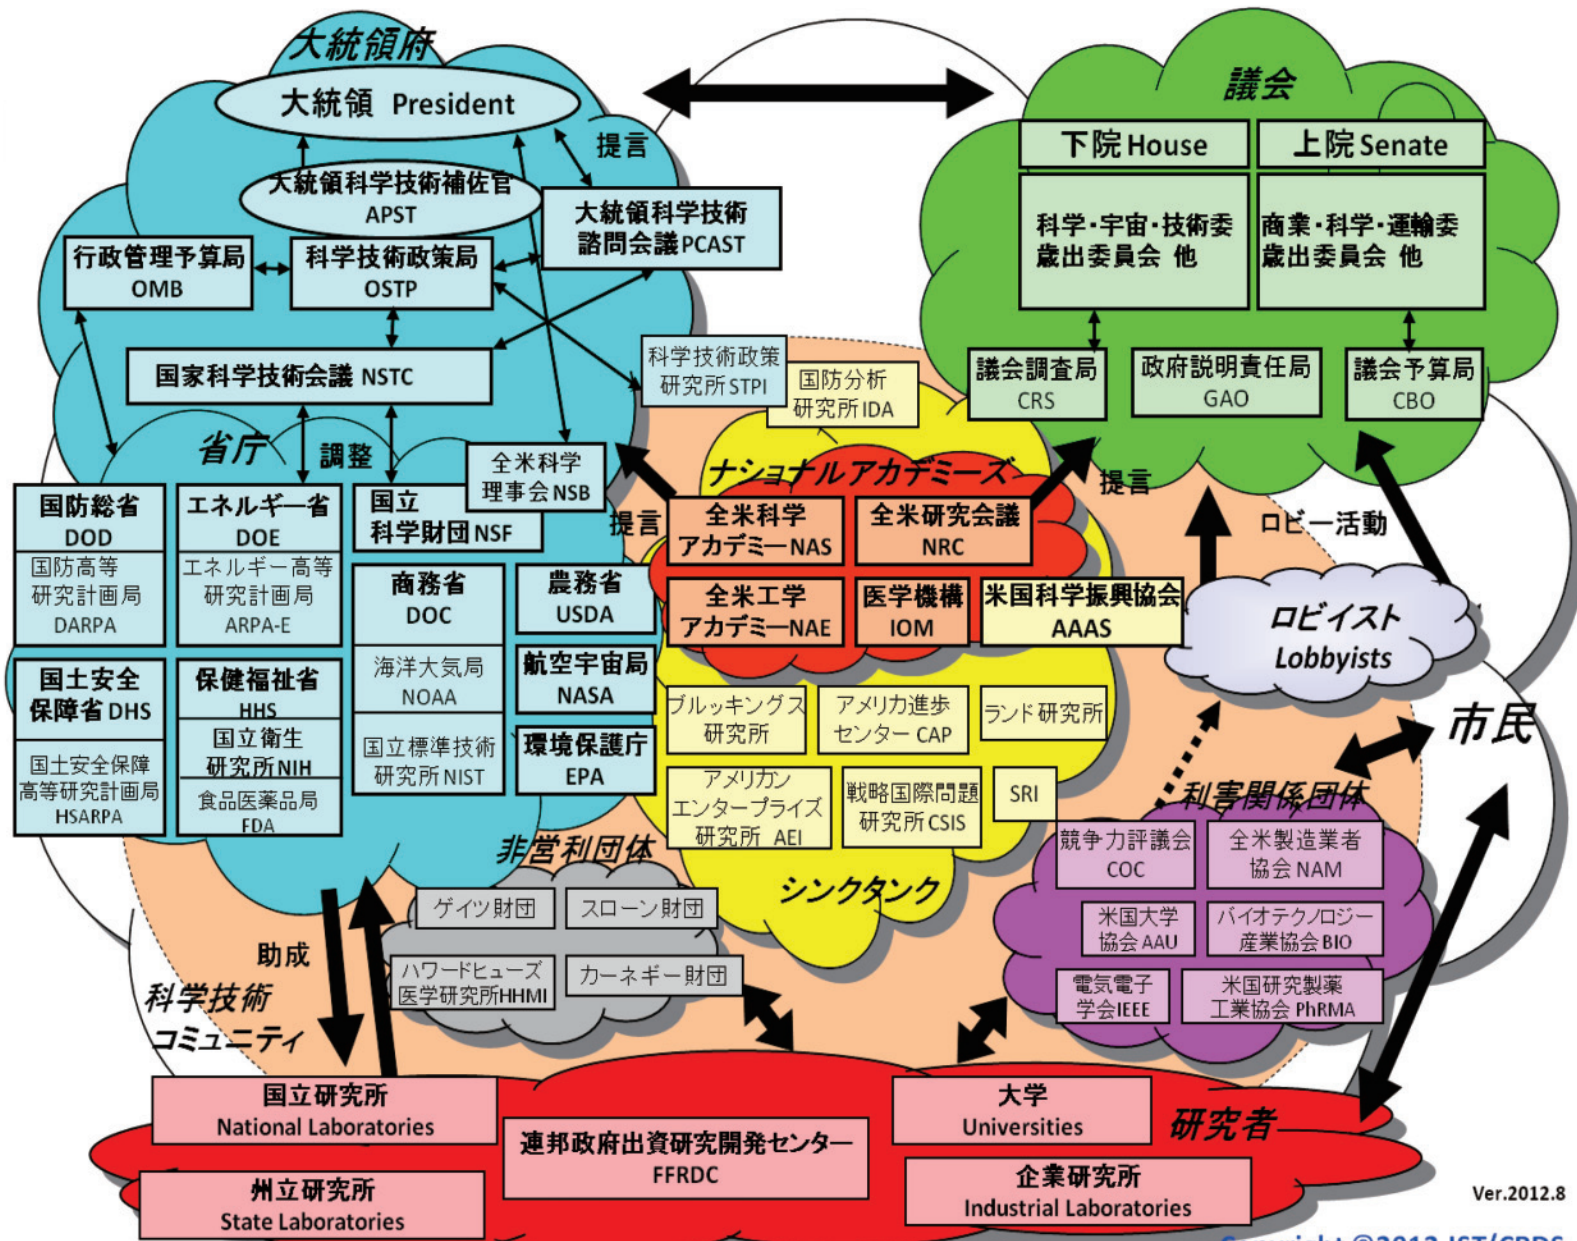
大統領府

大統領 President

提言

大統領科学技術補佐官
APST

大統領科学技術
諮問会議 PCAST

行政管理予算局
OMB

科学技術政策局
OSTP

国家科学技術会議 NSTC

科学技術政策
研究所 STPI

国防分析
研究所 IDA

議会

下院 House

上院 Senate

科学・宇宙・技術委
歳出委員会 他

商業・科学・運輸委
歳出委員会 他

議会調査局
CRS

政府説明責任局
GAO

議会予算局
CBO

省庁

調整

全米科学
理事会 NSB

国防総省
DOD

国防高等
研究計画局
DARPA

エネルギー省
DOE

エネルギー高等
研究計画局
ARPA-E

国立
科学財団 NSF

提言

ナショナルアカデミーズ

全米科学
アカデミーNAS

全米研究会議
NRC

提言

ロビー活動

商務省
DOC

海洋大気局
NOAA

国立標準技術
研究所 NIST

農務省
USDA

航空宇宙局
NASA

環境保護庁
EPA

全米工学
アカデミーNAE

医学機構
IOM

米国科学振興協会
AAAS

ロビイスト
Lobbyists

国土安全
保障省 DHS

国土安全保障
高等研究計画局
HSARPA

保健福祉省
HHS

国立衛生
研究所 NIH

食品医薬品局
FDA

ブルッキングス
研究所

アメリカ進歩
センター CAP

ランド研究所

市民

アメリカン
エンタープライズ
研究所 AEI

戦略国際問題
研究所 CSIS

SRI

利害関係団体

競争力評議会
COC

全米製造業者
協会 NAM

非営利団体

シンクタンク

ゲイツ財団

スローン財団

ハワードヒューズ
医学研究所 HHMI

カーネギー財団

米国大学
協会 AAU

バイオテクノロジー
産業協会 BIO

電気電子
学会 IEEE

米国研究製薬
工業協会 PhRMA

助成

科学技術
コミュニティ

国立研究所
National Laboratories

連邦政府出資研究開発センター
FFRDC

大学
Universities

研究者

州立研究所
State Laboratories

企業研究所
Industrial Laboratories

Ver.2012.8

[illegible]